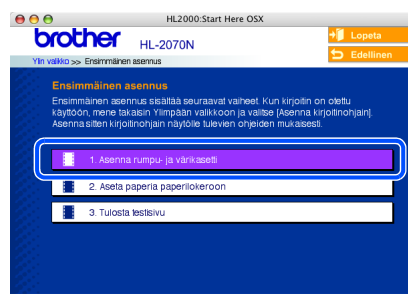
HL2000:Start Here OSX

brother HL-2070N

Lopeta

Ylin valikko >> Ensimmäinen asennus

Edellinen

Ensimmäinen asennus

Ensimmäinen asennus sisältää seuraavat vaiheet. Kun kirjoitin on otettu käyttöön, mene takaisin Ylimpään valikkoon ja valitse [Asenna kirjoitinohjain]. Asenna sitten kirjoitinohjain näytölle tulevien ohjeiden mukaisesti.

1. Asenna rumpu- ja värikasetti

2. Aseta paperia paperilokeroon

3. Tulosta testisivu